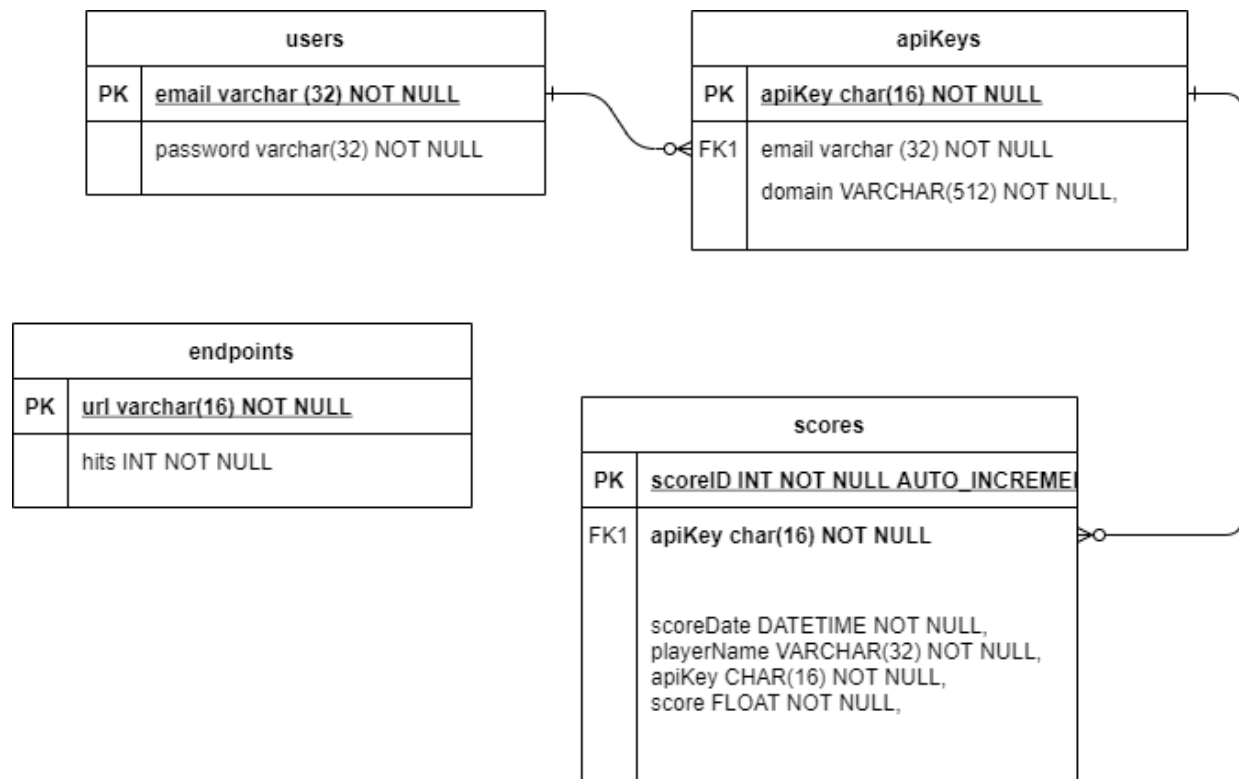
| users | |
|---|---|
| PK | email varchar (32) NOT NULL |
| | password varchar(32) NOT NULL |

| apiKeys | |
|---|---|
| PK | apiKey char(16) NOT NULL |
| FK1 | email varchar (32) NOT NULL |
| | domain VARCHAR(512) NOT NULL, |

| endpoints | |
|---|---|
| PK | url varchar(16) NOT NULL |
| | hits INT NOT NULL |

| scores | |
|---|---|
| PK | scoreID INT NOT NULL AUTO_INCREME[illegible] |
| FK1 | apiKey char(16) NOT NULL |
| | scoreDate DATETIME NOT NULL, playerName VARCHAR(32) NOT NULL, apiKey CHAR(16) NOT NULL, score FLOAT NOT NULL, |